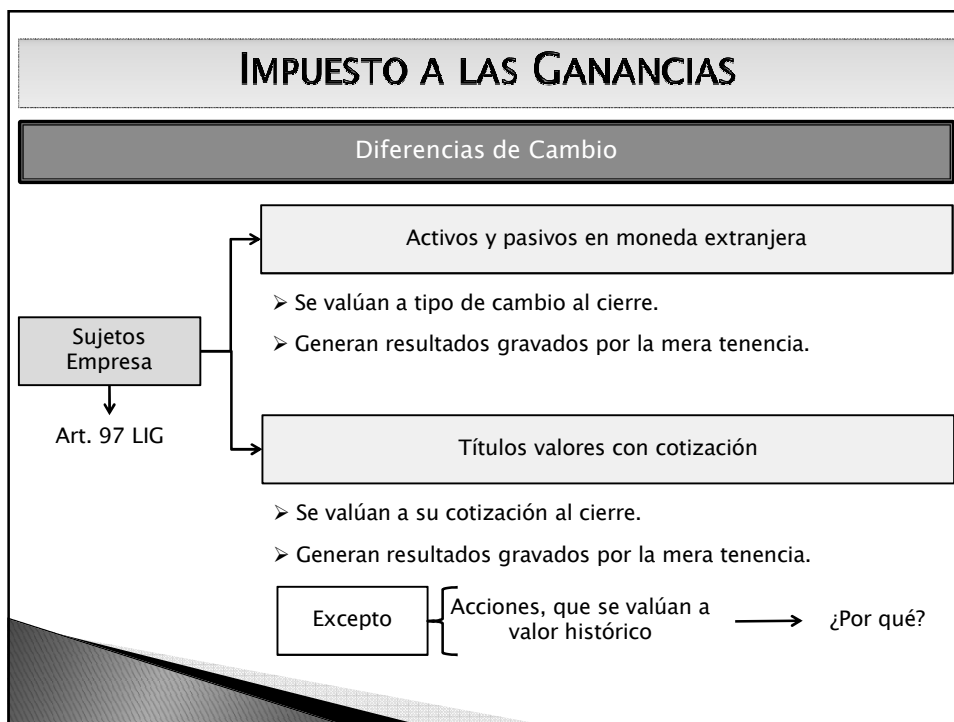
IMPUESTO A LAS GANANCIAS

Diferencias de Cambio

Sujetos Empresa

Art. 97 LIG

Activos y pasivos en moneda extranjera

➢ Se valúan a tipo de cambio al cierre.

➢ Generan resultados gravados por la mera tenencia.

Títulos valores con cotización

➢ Se valúan a su cotización al cierre.

➢ Generan resultados gravados por la mera tenencia.

Excepto

Acciones, que se valúan a valor histórico

¿Por qué?